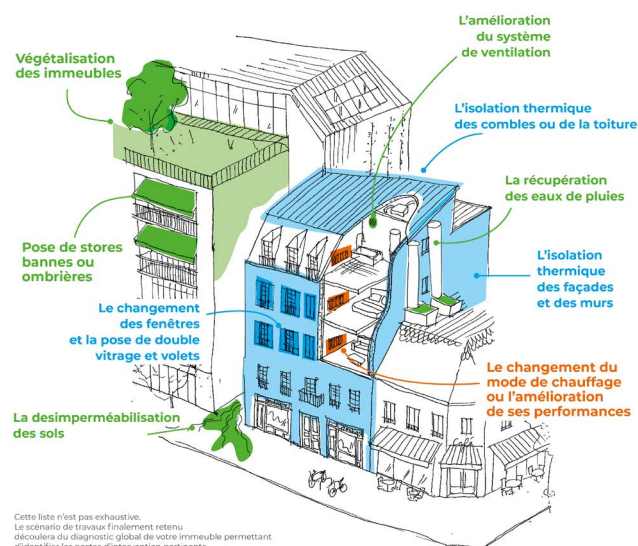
Végétalisation des immeubles

L'amélioration du système de ventilation

L'isolation thermique des combles ou de la toiture

La récupération des eaux de pluies

Pose de stores bannes ou ombrières

L'isolation thermique des façades et des murs

Le changement des fenêtres et la pose de double vitrage et volets

Le changement du mode de chauffage ou l'amélioration de ses performances

La desimperméabilisation des sols

Cette liste n'est pas exhaustive.
Le scénario de travaux finalement retenu découlera du diagnostic global de votre immeuble permettant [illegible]